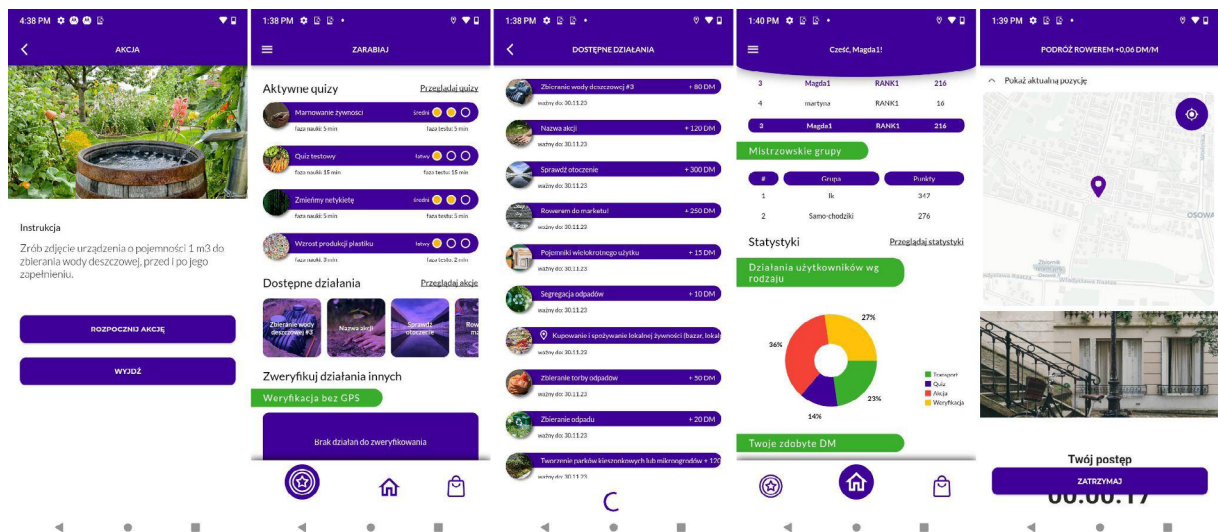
4:38 PM

AKCJA

Instrukcja

Zrób zdjęcie urządzenia o pojemności 1 m3 do zbierania wody deszczowej, przed i po jego zapełnieniu.

ROZPOCZNIJ AKCJĘ

WYJDŹ

1:38 PM

ZARABIAJ

Aktywne quizy

Przeglądaj quizy

Marnowanie żywności
średni
faza nauki: 5 min
faza testu: 5 min

Quiz testowy
łatwy
faza nauki: 15 min
faza testu: 15 min

Zmieńmy netykietę
średni
faza nauki: 5 min
faza testu: 5 min

Wzrost produkcji plastiku
łatwy
faza nauki: 3 min
faza testu: 5 min

Dostępne działania

Przeglądaj akcje

Zbieranie wody deszczowej #3

Nazwa akcji

Sprawdź otoczenie

Row

Zweryfikuj działania innych

Weryfikacja bez GPS

Brak działań do zweryfikowania

1:38 PM

DOSTĘPNE DZIAŁANIA

Zbieranie wody deszczowej #3
+ 80 DM
ważny do: 30.11.23

Nazwa akcji
+ 120 DM
ważny do: 30.11.23

Sprawdź otoczenie
+ 300 DM
ważny do: 30.11.23

Rowerem do marketu!
+ 250 DM
ważny do: 30.11.23

Pojemniki wielokrotnego użytku
+ 15 DM
ważny do: 30.11.23

Segregacja odpadów
+ 10 DM
ważny do: 30.11.23

Kupowanie i spożywanie lokalnej żywności (bazar, lokal
ważny do: 30.11.23

Zbieranie torby odpadów
+ 50 DM
ważny do: 30.11.23

Zbieranie odpadu
+ 20 DM
ważny do: 30.11.23

Tworzenie parków kieszonkowych lub mikroogrodów + 120
ważny do: 30.11.23

1:40 PM

Cześć, Magda1!

| 3 | Magda1 | RANK1 | 216 |
|---|---|---|---|
| 4 | martyna | RANK1 | 16 |
| 3 | Magda1 | RANK1 | 216 |

Mistrzowskie grupy

| # | Grupa | Punkty |
|---|---|---|
| 1 | lk | 347 |
| 2 | Samo-chodziki | 276 |

Statystyki

Przeglądaj statystyki

Działania użytkowników wg rodzaju

27%
36%
23%
14%

Transport
Quiz
Akcja
Weryfikacja

Twoje zdobyte DM

1:39 PM

PODRÓŻ ROWEREM +0,06 DM/M

Pokaż aktualną pozycję

OSOWA

Twój postęp

ZATRZYMAJ

00:00:17